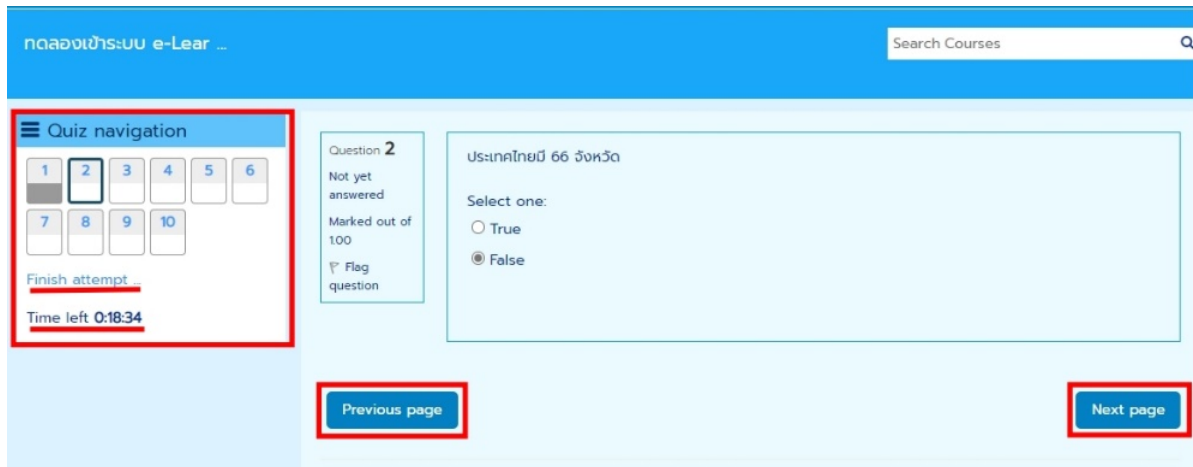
ทดลองเข้าระบบ e-Lear ...

Search Courses

Quiz navigation

1 2 3 4 5 6
7 8 9 10

Finish attempt ...

Time left 0:18:34

Question 2

Not yet answered

Marked out of 1.00

Flag question

ประเทศไทยมี 66 จังหวัด

Select one:

True

False

Previous page

Next page